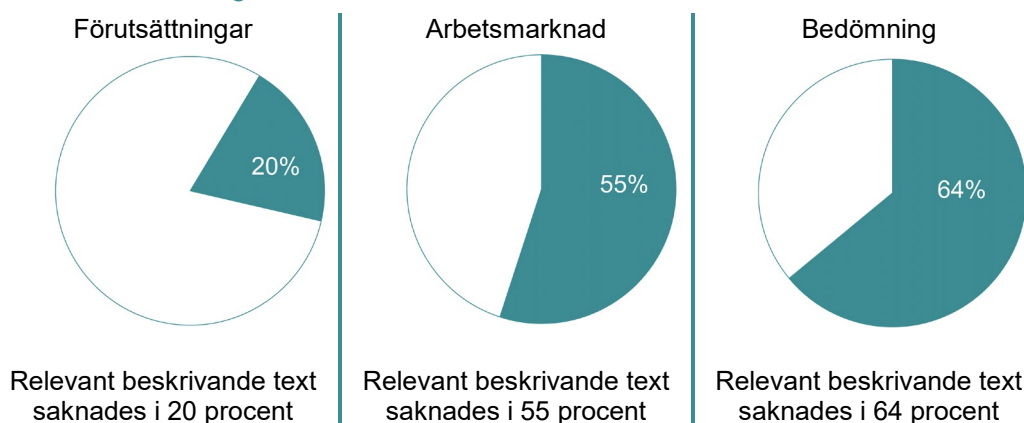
Förutsättningar

20%

Relevant beskrivande text saknades i 20 procent

Arbetsmarknad

55%

Relevant beskrivande text saknades i 55 procent

Bedömning

64%

Relevant beskrivande text saknades i 64 procent